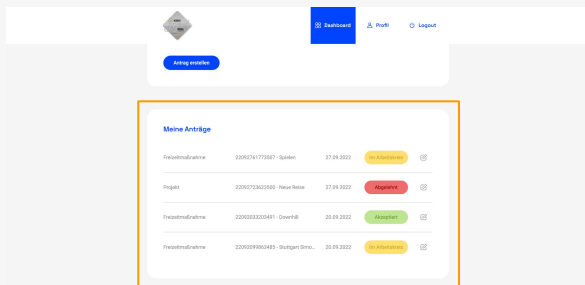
Dashboard
Profil
Logout

Antrag erstellen

Meine Anträge

| | | | | |
|---|---|---|---|---|
| Freizeitmaßnahme | 22092761773587 - Spielen | 27.09.2022 | Im Arbeitsstatus | |
| Projekt | 22092723622580 - Neue Reise | 27.09.2022 | Abgelehnt | |
| Freizeitmaßnahme | 22093023202491 - Downhill | 30.09.2022 | Akzeptiert | |
| Freizeitmaßnahme | 22093099063485 - Stuttgart Simo... | 30.09.2022 | Im Arbeitsstatus | |